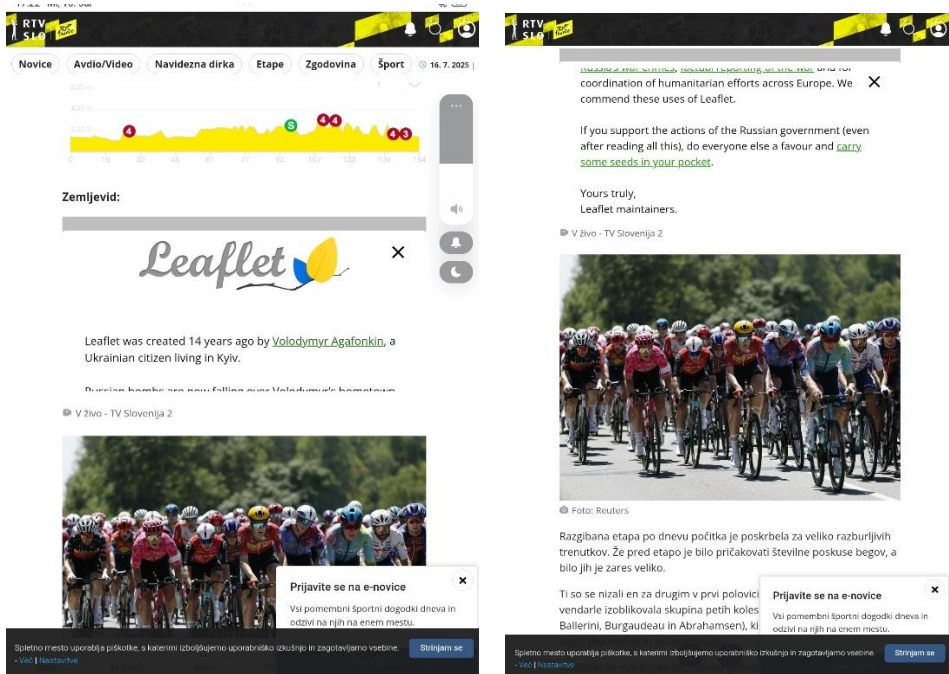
RTV SLO

Novice
Avdio/Video
Navidezna dirka
Etape
Zgodovina
Šport
16. 7. 2025

400 m
200 m
4
S
4 4
4 3
0 15 30 46 61 77 92 107 122 138 154

Zemljevid:

Leaflet

×

Leaflet was created 14 years ago by Volodymyr Agafonkin, a Ukrainian citizen living in Kyiv.

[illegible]

V živo - TV Slovenija 2

Prijavite se na e-novice
×
Vsi pomembni športni dogodki dneva in odzivi na njih na enem mestu.

Spletno mesto uporablja piškotke, s katerimi izboljšujemo uporabniško izkušnjo in zagotavljamo vsebine. - Več | Nastavitve
Strinjam se

RTV SLO

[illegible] and for coordination of humanitarian efforts across Europe. We commend these uses of Leaflet.

×

If you support the actions of the Russian government (even after reading all this), do everyone else a favour and carry some seeds in your pocket.

Yours truly,
Leaflet maintainers.

V živo - TV Slovenija 2

Foto: Reuters

Razgibana etapa po dnevu počitka je poskrbela za veliko razburljivih trenutkov. Že pred etapo je bilo pričakovati številne poskuse begov, a bilo jih je zares veliko.

Ti so se nizali en za drugim v prvi polovici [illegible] vendarle izoblikovala skupina petih koles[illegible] Ballerini, Burgaudeau in Abrahamsen), ki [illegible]

Prijavite se na e-novice
×
Vsi pomembni športni dogodki dneva in odzivi na njih na enem mestu.

Spletno mesto uporablja piškotke, s katerimi izboljšujemo uporabniško izkušnjo in zagotavljamo vsebine. - Več | Nastavitve
Strinjam se